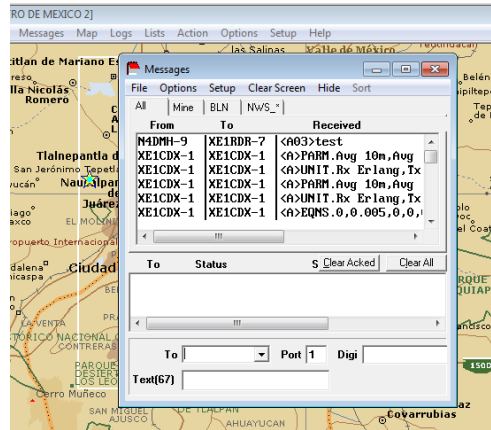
RO DE MEXICO 2]
Messages Map Logs Lists Action Options Setup Help

Messages
File Options Setup Clear Screen Hide Sort
All Mine BLN NWS_*

| From | To | Received |
|---|---|---|
| M4DMH-9 | XE1RDR-7 | <A03>test |
| XE1CDX-1 | XE1CDX-1 | <A>PARM.Avg 10m,Avg |
| XE1CDX-1 | XE1CDX-1 | <A>UNIT.Rx Erlang,Tx |
| XE1CDX-1 | XE1CDX-1 | <A>PARM.Avg 10m,Avg |
| XE1CDX-1 | XE1CDX-1 | <A>UNIT.Rx Erlang,Tx |
| XE1CDX-1 | XE1CDX-1 | <A>EQNS.0,0.005,0,0, |

To Status S Clear Acked Clear All

To Port 1 Digi
Text(67)

tlan de Mariano E
lla Nicolás Romero
Tlalnepantla de
San Jerónimo
Naucalpan
Juárez
EL MOLINO
ropuerto Internacional
Ciudad
dalena
ncisapa
LA VENTA
TORICO NACIONAL
PARQUE DESIERTO DE LOS LEONES
Cerro Muñeco
SAN MIGUEL AJUSCO
DE TLALPAN
AHUAYUCAN
Covarrubias
las Salinas
Valle de México
Belén
Tep
polo
aneo
REC
QUIAP
1500